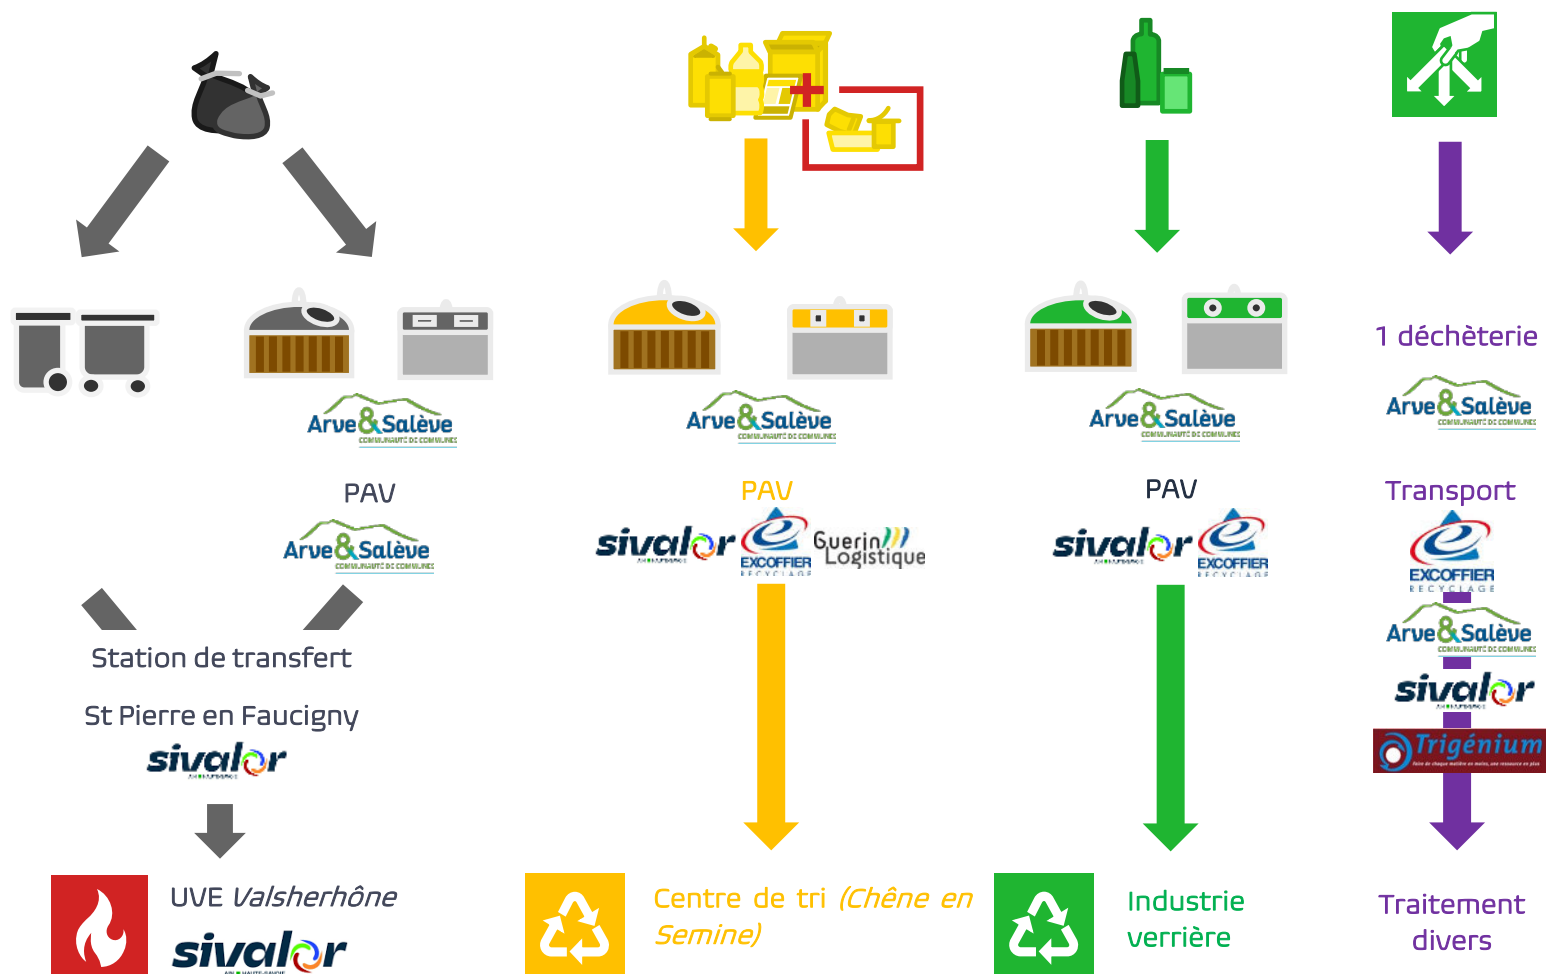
Arve&Salève
COMMUNAUTÉ DE COMMUNES

PAV

Arve&Salève
COMMUNAUTÉ DE COMMUNES

Station de transfert

St Pierre en Faucigny

sivalor

UVE *Valsherhône*

sivalor

Arve&Salève
COMMUNAUTÉ DE COMMUNES

PAV

sivalor EXCOFFIER RECYCLAGE Guerin Logistique

Centre de tri *(Chêne en Semine)*

Arve&Salève
COMMUNAUTÉ DE COMMUNES

PAV

sivalor EXCOFFIER RECYCLAGE

Industrie verrière

1 déchèterie

Arve&Salève
COMMUNAUTÉ DE COMMUNES

Transport

EXCOFFIER RECYCLAGE

Arve&Salève
COMMUNAUTÉ DE COMMUNES

sivalor

Trigénium

Traitement divers